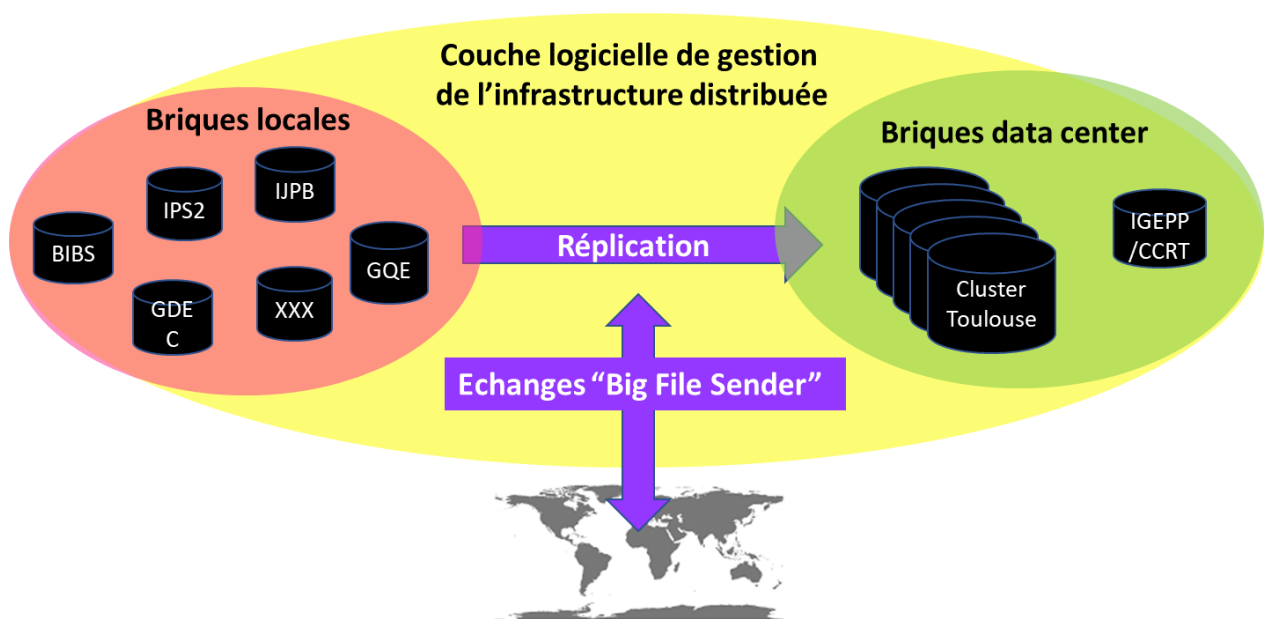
Couche logicielle de gestion de l'infrastructure distribuée

Briques locales

IPS2

IJPB

BIBS

GQE

GDE C

XXX

Réplication

Briques data center

IGEPP /CCRT

Cluster Toulouse

Echanges "Big File Sender"